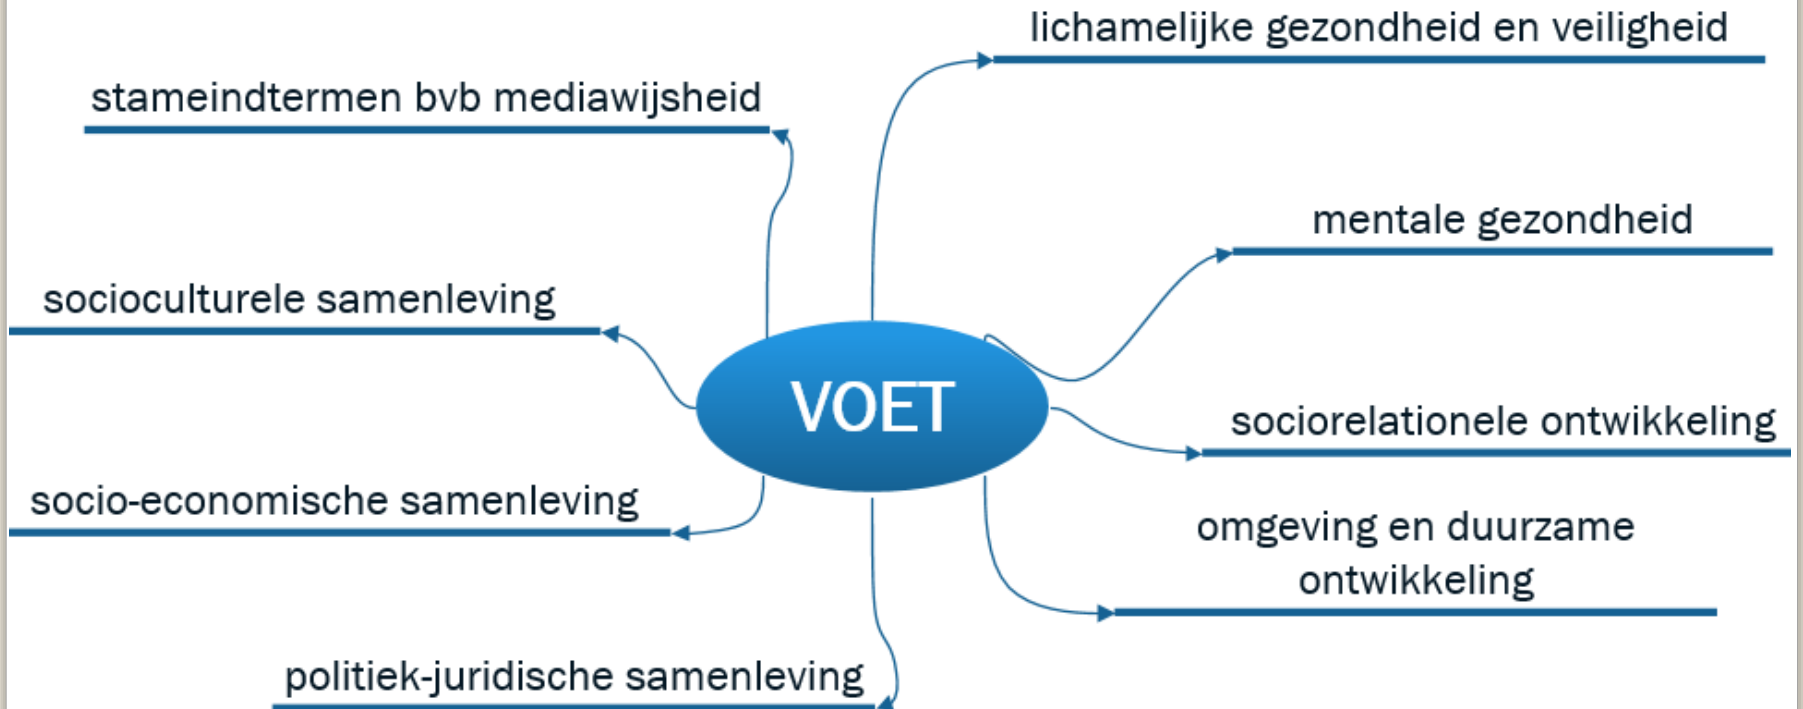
VOET

lichamelijke gezondheid en veiligheid

mentale gezondheid

sociorelationele ontwikkeling

omgeving en duurzame ontwikkeling

politiek-juridische samenleving

socio-economische samenleving

socioculturele samenleving

stameindtermen bvb mediawijsheid